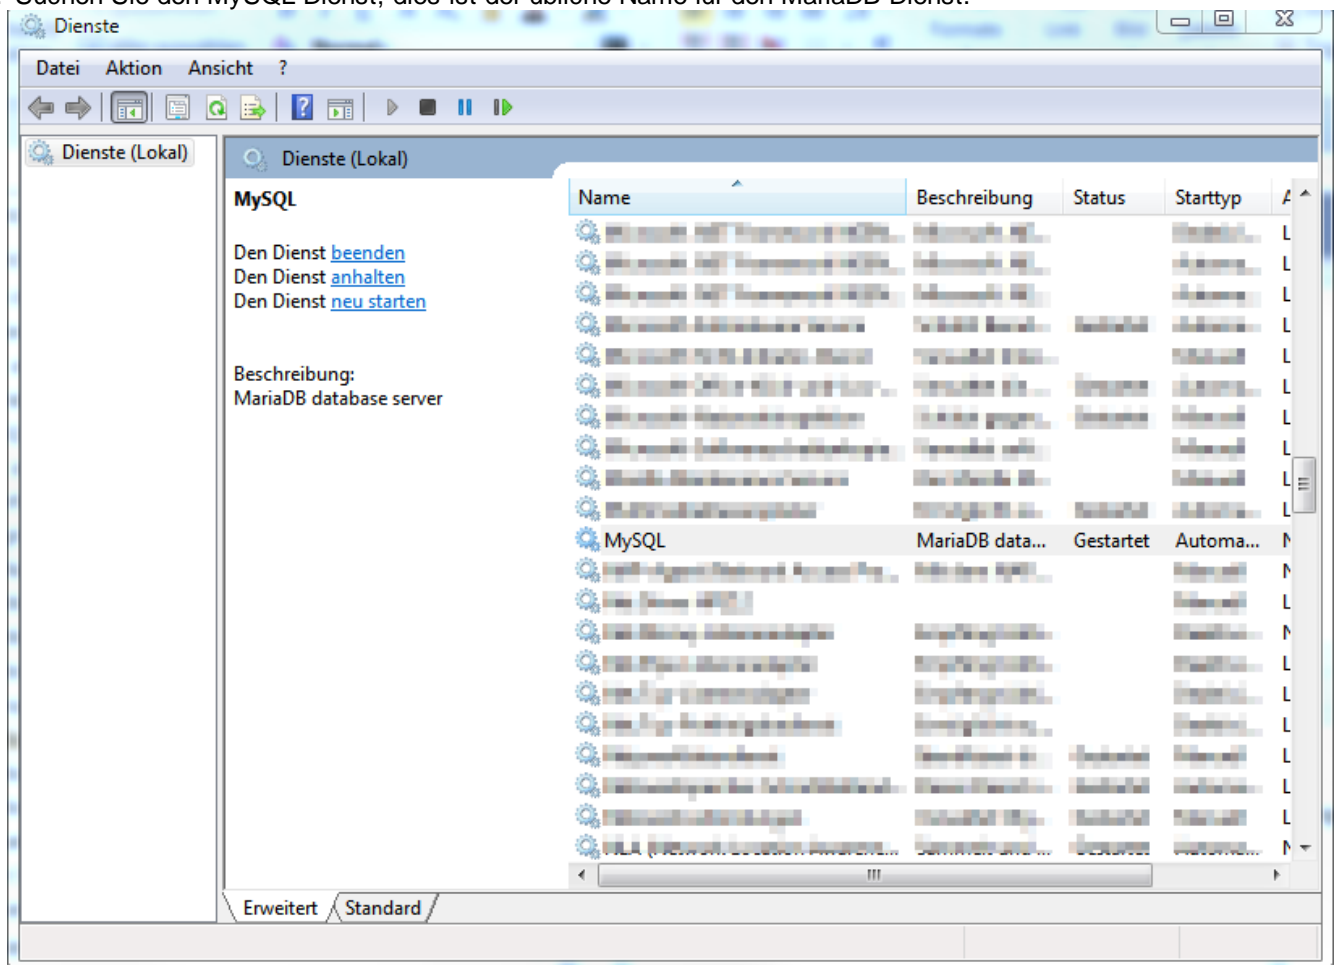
Suchen Sie den MySQL Dienst, dies ist der übliche Name für den MariaDB Dienst.

Dienste

Datei Aktion Ansicht ?

Dienste (Lokal)

Dienste (Lokal)

MySQL

Den Dienst beenden
Den Dienst anhalten
Den Dienst neu starten

Beschreibung:
MariaDB database server

| Name | Beschreibung | Status | Starttyp | A |
|---|---|---|---|---|
| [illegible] | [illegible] | | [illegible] | L |
| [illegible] | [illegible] | | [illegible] | L |
| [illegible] | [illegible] | | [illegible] | L |
| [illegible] | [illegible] | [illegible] | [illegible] | L |
| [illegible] | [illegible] | | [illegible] | L |
| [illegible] | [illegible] | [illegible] | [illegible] | L |
| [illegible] | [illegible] | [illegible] | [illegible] | L |
| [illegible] | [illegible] | | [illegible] | L |
| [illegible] | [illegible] | | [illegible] | L |
| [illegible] | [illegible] | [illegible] | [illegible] | L |
| MySQL | MariaDB data... | Gestartet | Automa... | N |
| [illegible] | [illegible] | | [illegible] | N |
| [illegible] | | | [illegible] | L |
| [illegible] | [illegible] | | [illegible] | N |
| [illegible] | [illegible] | | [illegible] | L |
| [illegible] | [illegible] | | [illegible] | L |
| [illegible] | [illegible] | | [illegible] | L |
| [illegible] | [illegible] | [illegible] | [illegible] | L |
| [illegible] | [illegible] | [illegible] | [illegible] | L |
| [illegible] | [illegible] | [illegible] | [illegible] | L |
| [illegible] | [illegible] | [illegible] | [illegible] | N |

Erweitert Standard